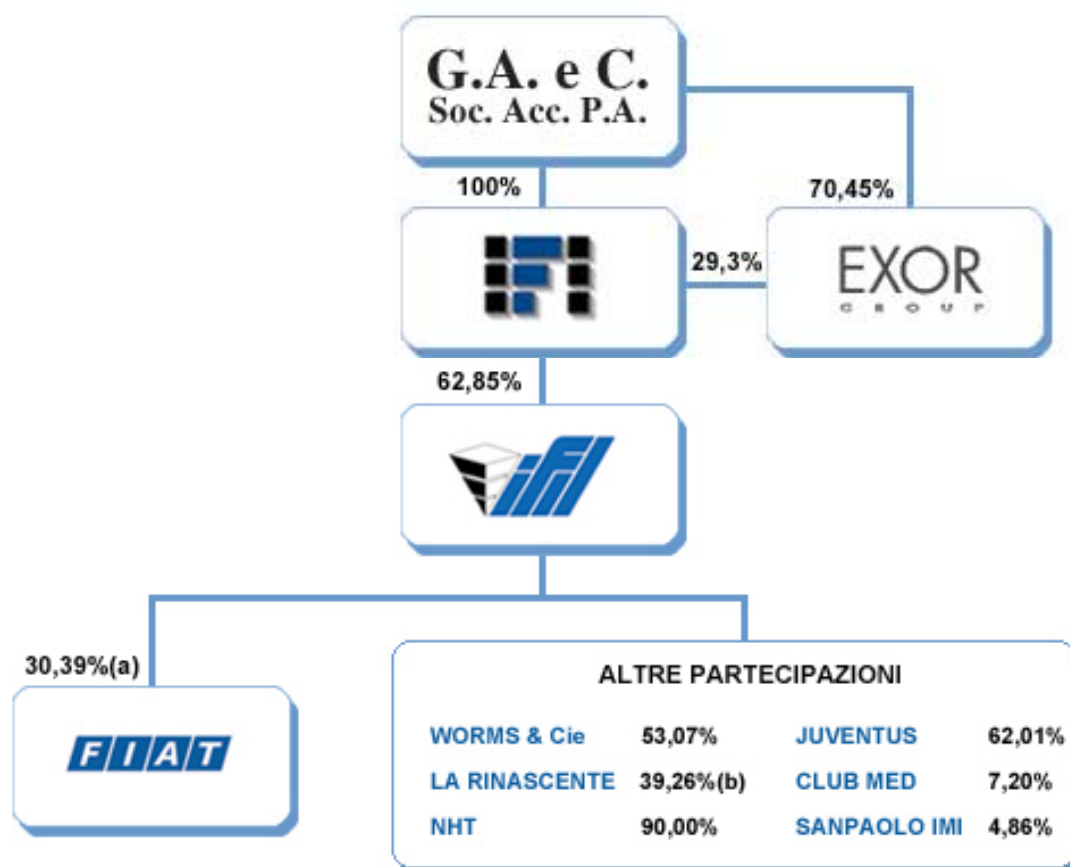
G.A. e C.
Soc. Acc. P.A.

100%

70,45%

29,3%

EXOR
GROUP

62,85%

30,39%(a)

FIAT

ALTRE PARTECIPAZIONI

| | | | |
|---|---|---|---|
| WORMS & Cie | 53,07% | JUVENTUS | 62,01% |
| LA RINASCENTE | 39,26%(b) | CLUB MED | 7,20% |
| NHT | 90,00% | SANPAOLO IMI | 4,86% |